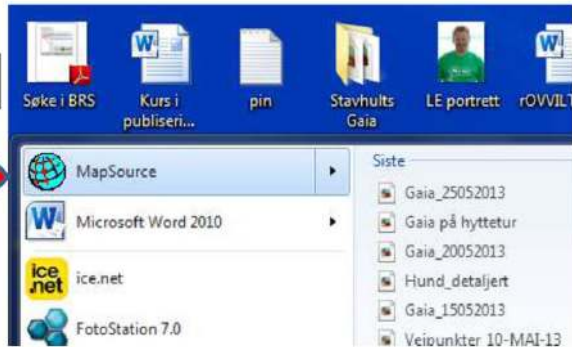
Søke i BRS

Kurs i publiseri...

pin

Stavhults Gaia

LE portrett

rOVVILT

MapSource

Microsoft Word 2010

ice.net

ice.net

FotoStation 7.0

Siste

Gaia_25052013

Gaia på hyttetur

Gaia_20052013

Hund_detaljert

Gaia_15052013

Veipunkter 10-MAI-13